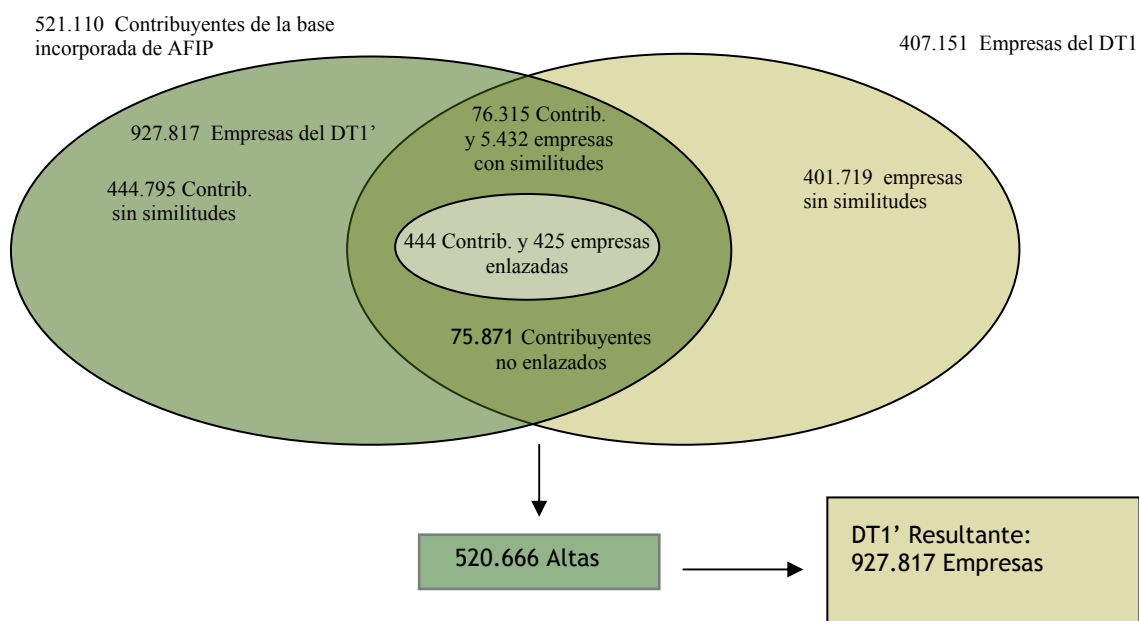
521.110 Contribuyentes de la base incorporada de AFIP

407.151 Empresas del DT1

927.817 Empresas del DT1'

444.795 Contrib. sin similitudes

76.315 Contrib. y 5.432 empresas con similitudes

401.719 empresas sin similitudes

444 Contrib. y 425 empresas enlazadas

75.871 Contribuyentes no enlazados

520.666 Altas

DT1' Resultante: 927.817 Empresas